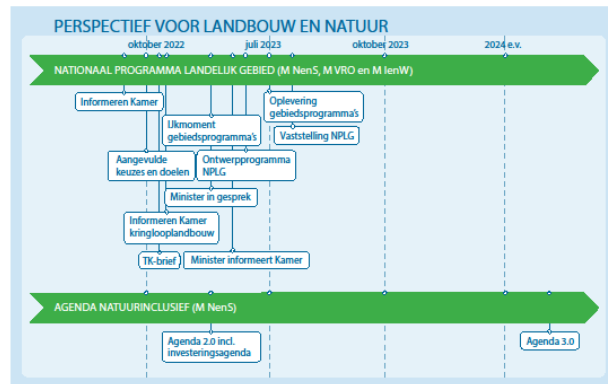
PERSPECTIEF VOOR LANDBOUW EN NATUUR

oktober 2022

juli 2023

oktober 2023

2024 e.v.

NATIONAAL PROGRAMMA LANDELIJK GEBIED (M NenS, M VRO en M IenW)

Informeren Kamer

IJkmoment gebiedsprogramma's

Oplevering gebiedsprogramma's

Vaststelling NPLG

Aangevulde keuzes en doelen

Ontwerpprogramma NPLG

Minister in gesprek

Informeren Kamer kringlooplandbouw

TK-brief

Minister informeert Kamer

AGENDA NATUURINCLUSIEF (M NenS)

Agenda 2.0 incl. investeringsagenda

Agenda 3.0